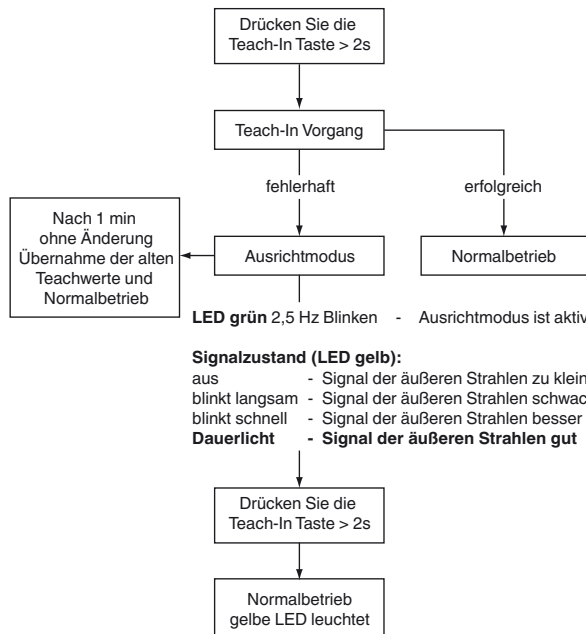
Drücken Sie die Teach-In Taste > 2s

Teach-In Vorgang

fehlerhaft

erfolgreich

Nach 1 min ohne Änderung Übernahme der alten Teachwerte und Normalbetrieb

Ausrichtmodus

Normalbetrieb

**LED grün** 2,5 Hz Blinken - Ausrichtmodus ist aktiv

**Signalzustand (LED gelb):**
aus - Signal der äußeren Strahlen zu klein
blinkt langsam - Signal der äußeren Strahlen schwac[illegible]
blinkt schnell - Signal der äußeren Strahlen besser
**Dauerlicht - Signal der äußeren Strahlen gut**

Drücken Sie die Teach-In Taste > 2s

Normalbetrieb gelbe LED leuchtet